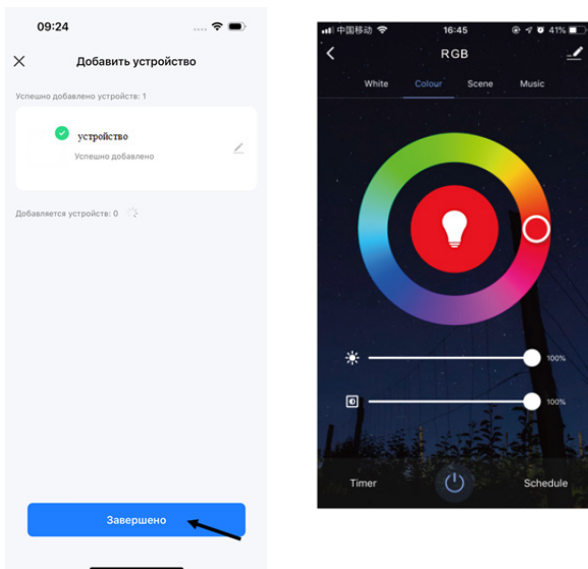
09:24

Добавить устройство

Успешно добавлено устройств: 1

устройство
Успешно добавлено

Добавляется устройств: 0

Завершено

中国移动 16:45 41%

RGB

White Colour Scene Music

100%

100%

Timer Schedule